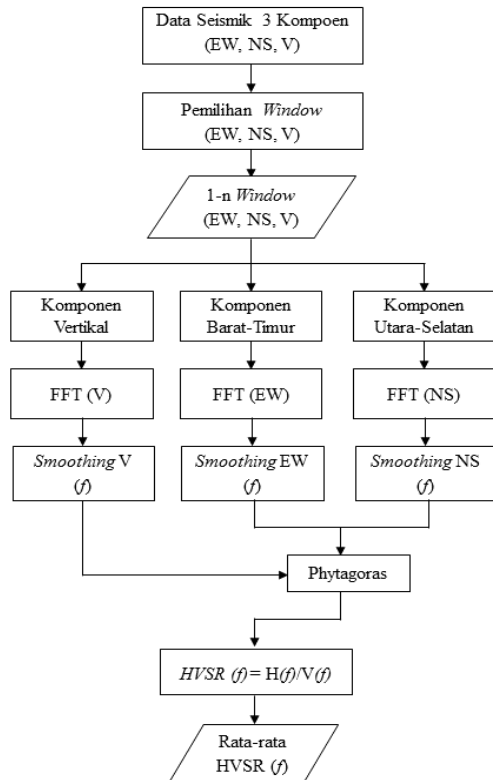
Data Seismik 3 Kompoen
(EW, NS, V)

Pemilihan *Window*
(EW, NS, V)

1-n *Window*
(EW, NS, V)

Komponen
Vertikal

Komponen
Barat-Timur

Komponen
Utara-Selatan

FFT (V)

FFT (EW)

FFT (NS)

*Smoothing* V
(*f*)

*Smoothing* EW
(*f*)

*Smoothing* NS
(*f*)

Phytagoras

*HVSR (f)* = H(*f*)/V(*f*)

Rata-rata
HVSR (*f*)